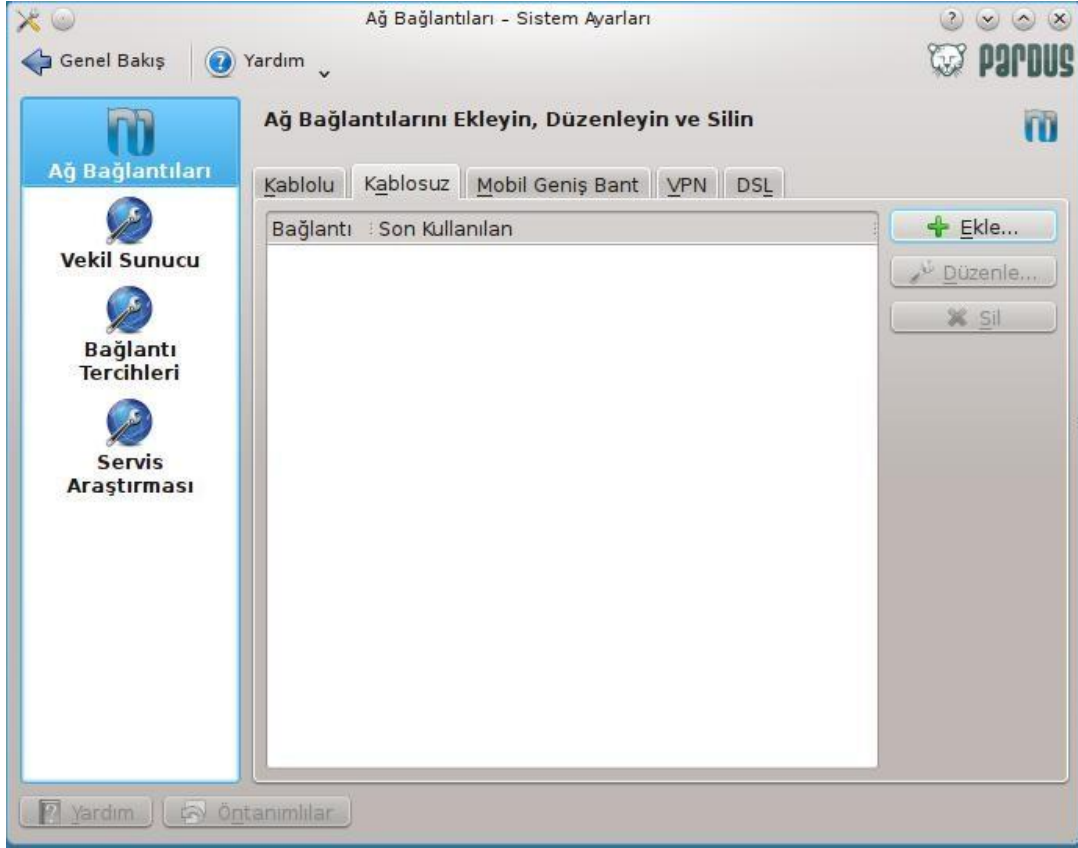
Ağ Bağlantıları – Sistem Ayarları

Genel Bakış

Yardım

PARDUS

Ağ Bağlantıları

Vekil Sunucu

Bağlantı Tercihleri

Servis Araştırması

Ağ Bağlantılarını Ekleyin, Düzenleyin ve Silin

Kablolu | Kablosuz | Mobil Geniş Bant | VPN | DSL

| Bağlantı | Son Kullanılan |
|---|---|

Ekle...

Düzenle...

Sil

Yardım

Öntanımlılar